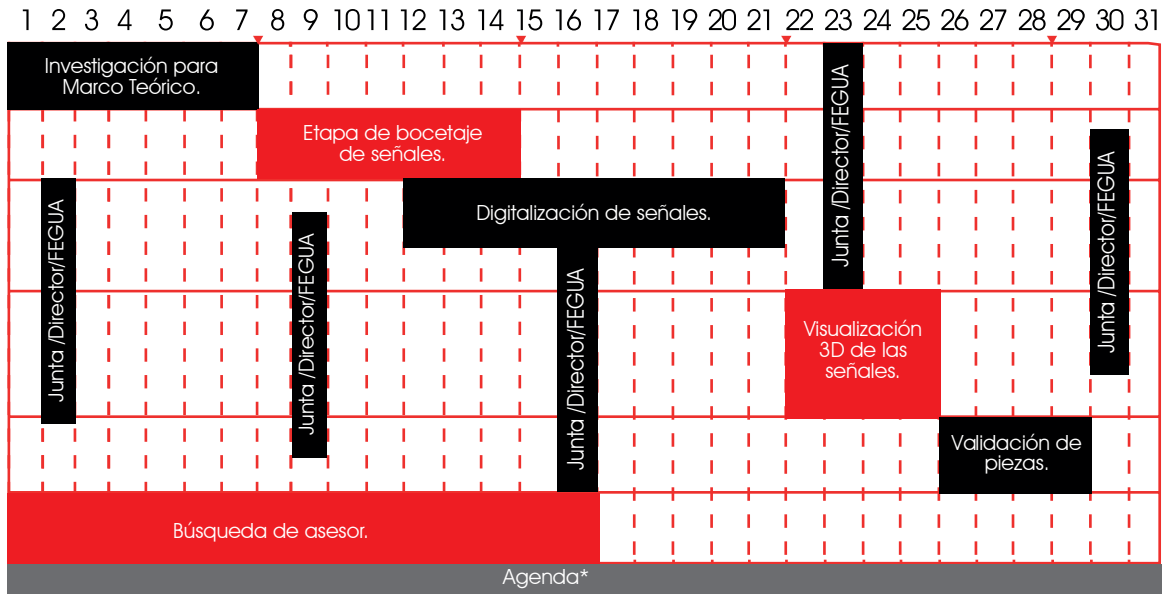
1 2 3 4 5 6 7 8 9 10 11 12 13 14 15 16 17 18 19 20 21 22 23 24 25 26 27 28 29 30 31

Investigación para Marco Teórico.

Junta /Director/FEGUA

Etapa de bocetaje de señales.

Junta /Director/FEGUA

Junta /Director/FEGUA

Digitalización de señales.

Junta /Director/FEGUA

Junta /Director/FEGUA

Visualización 3D de las señales.

Validación de piezas.

Búsqueda de asesor.

Agenda*